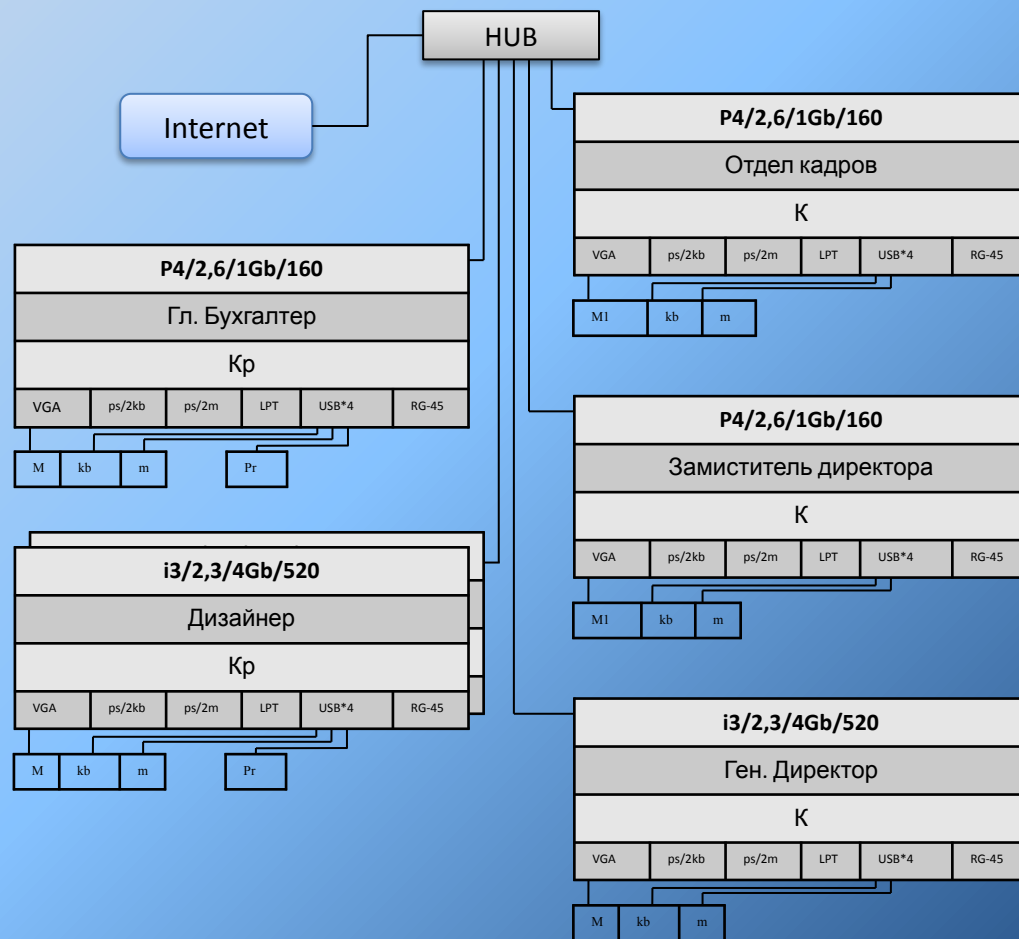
HUB

Internet

P4/2,6/1Gb/160

Отдел кадров

К

| VGA | ps/2kb | ps/2m | LPT | USB*4 | RG-45 |
|---|---|---|---|---|---|

M1 kb m

P4/2,6/1Gb/160

Гл. Бухгалтер

Кр

| VGA | ps/2kb | ps/2m | LPT | USB*4 | RG-45 |
|---|---|---|---|---|---|

M kb m Pr

P4/2,6/1Gb/160

Замиститель директора

К

| VGA | ps/2kb | ps/2m | LPT | USB*4 | RG-45 |
|---|---|---|---|---|---|

M1 kb m

i3/2,3/4Gb/520

Дизайнер

Кр

| VGA | ps/2kb | ps/2m | LPT | USB*4 | RG-45 |
|---|---|---|---|---|---|

M kb m Pr

i3/2,3/4Gb/520

Ген. Директор

К

| VGA | ps/2kb | ps/2m | LPT | USB*4 | RG-45 |
|---|---|---|---|---|---|

M kb m